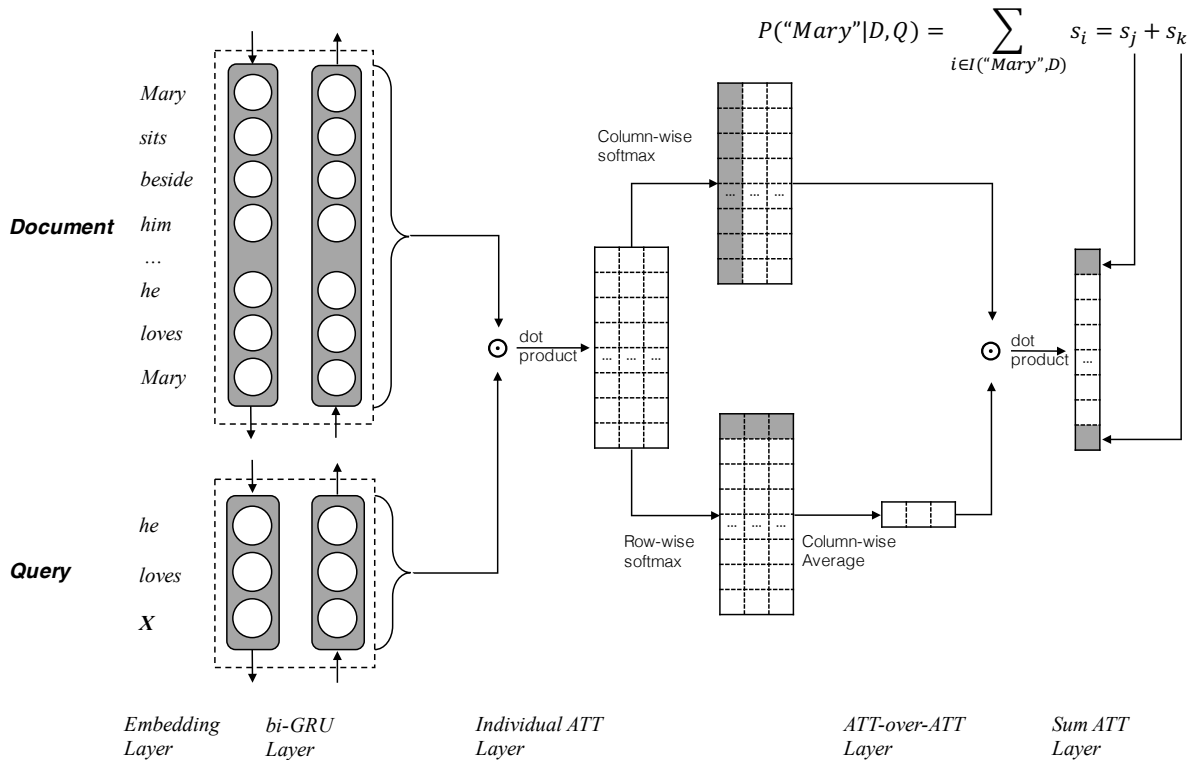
$P(\text{"Mary"}|D,Q) = \sum_{i \in I(\text{"Mary"},D)} s_i = s_j + s_k$

Document

Mary
sits
beside
him
…
he
loves
Mary

Query

he
loves
X

dot product

Column-wise softmax

...
...
...

...
...
...

Row-wise softmax

...
...
...

Column-wise Average

dot product

...

Embedding Layer

bi-GRU Layer

Individual ATT Layer

ATT-over-ATT Layer

Sum ATT Layer